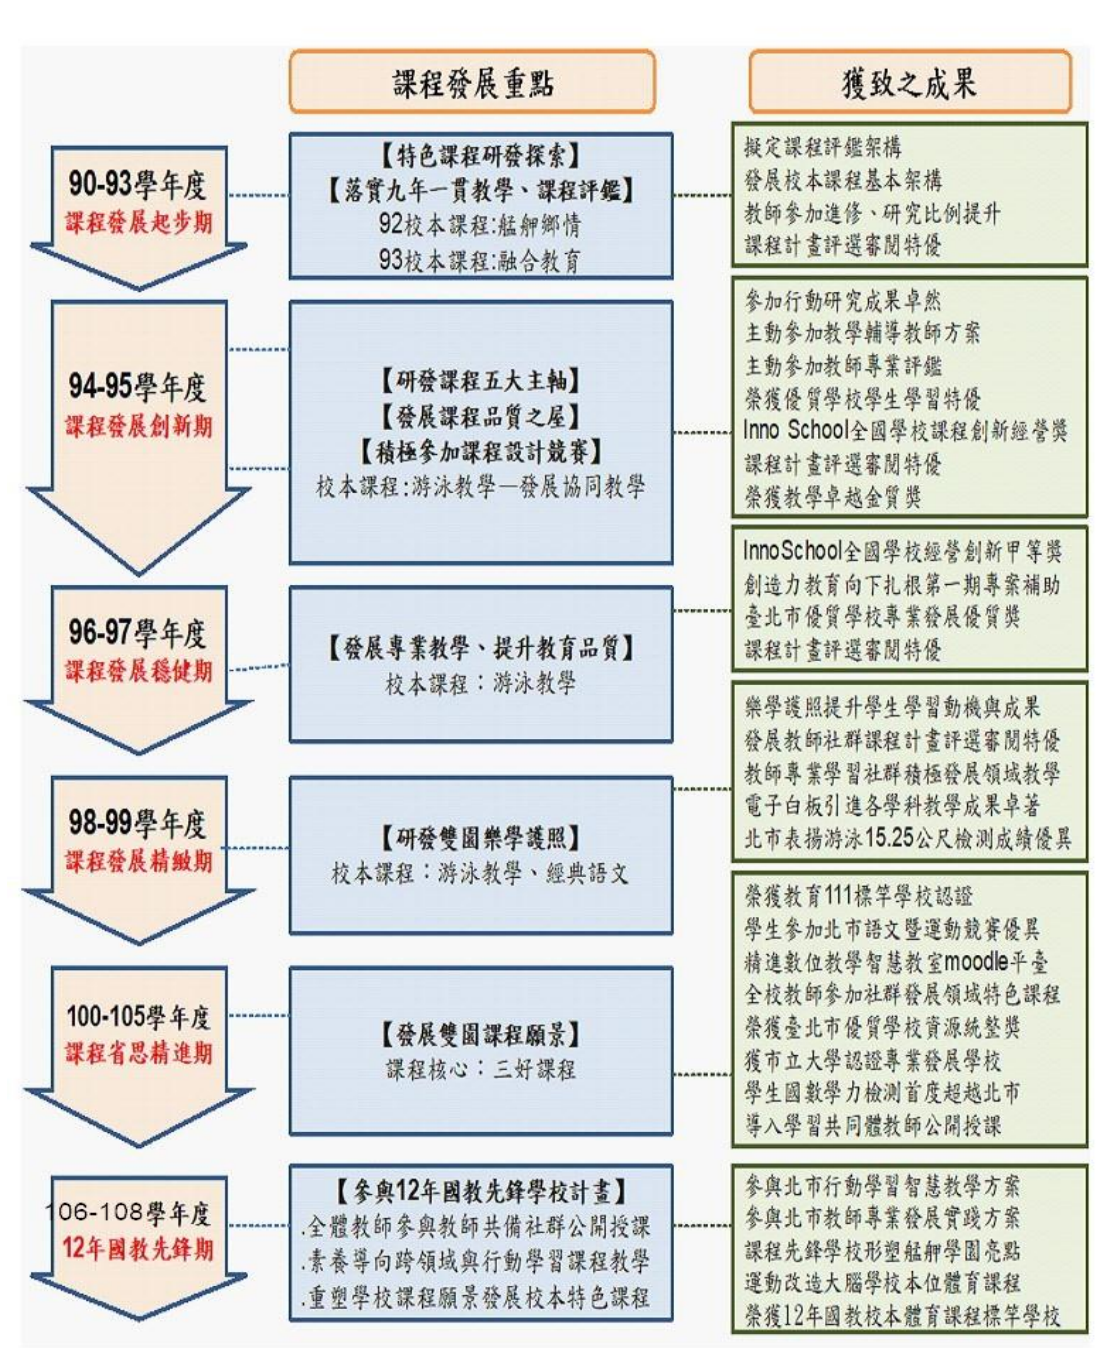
課程發展重點

獲致之成果

90-93學年度
課程發展起步期

【特色課程研發探索】
【落實九年一貫教學、課程評鑑】
92校本課程:艋舺鄉情
93校本課程:融合教育

擬定課程評鑑架構
發展校本課程基本架構
教師參加進修、研究比例提升
課程計畫評選審閱特優

94-95學年度
課程發展創新期

【研發課程五大主軸】
【發展課程品質之屋】
【積極參加課程設計競賽】
校本課程:游泳教學—發展協同教學

參加行動研究成果卓然
主動參加教學輔導教師方案
主動參加教師專業評鑑
榮獲優質學校學生學習特優
Inno School全國學校課程創新經營獎
課程計畫評選審閱特優
榮獲教學卓越金質獎

96-97學年度
課程發展穩健期

【發展專業教學、提升教育品質】
校本課程：游泳教學

InnoSchool全國學校經營創新甲等獎
創造力教育向下扎根第一期專案補助
臺北市優質學校專業發展優質獎
課程計畫評選審閱特優

98-99學年度
課程發展精緻期

【研發雙園樂學護照】
校本課程：游泳教學、經典語文

樂學護照提升學生學習動機與成果
發展教師社群課程計畫評選審閱特優
教師專業學習社群積極發展領域教學
電子白板引進各學科教學成果卓著
北市表揚游泳15.25公尺檢測成績優異

100-105學年度
課程省思精進期

【發展雙園課程願景】
課程核心：三好課程

榮獲教育111標竿學校認證
學生參加北市語文暨運動競賽優異
精進數位教學智慧教室moodle平臺
全校教師參加社群發展領域特色課程
榮獲臺北市優質學校資源統整獎
獲市立大學認證專業發展學校
學生國數學力檢測首度超越北市
導入學習共同體教師公開授課

106-108學年度
12年國教先鋒期

【參與12年國教先鋒學校計畫】
.全體教師參與教師共備社群公開授課
.素養導向跨領域與行動學習課程教學
.重塑學校課程願景發展校本特色課程

參與北市行動學習智慧教學方案
參與北市教師專業發展實踐方案
課程先鋒學校形塑艋舺學園亮點
運動改造大腦學校本位體育課程
榮獲12年國教校本體育課程標竿學校